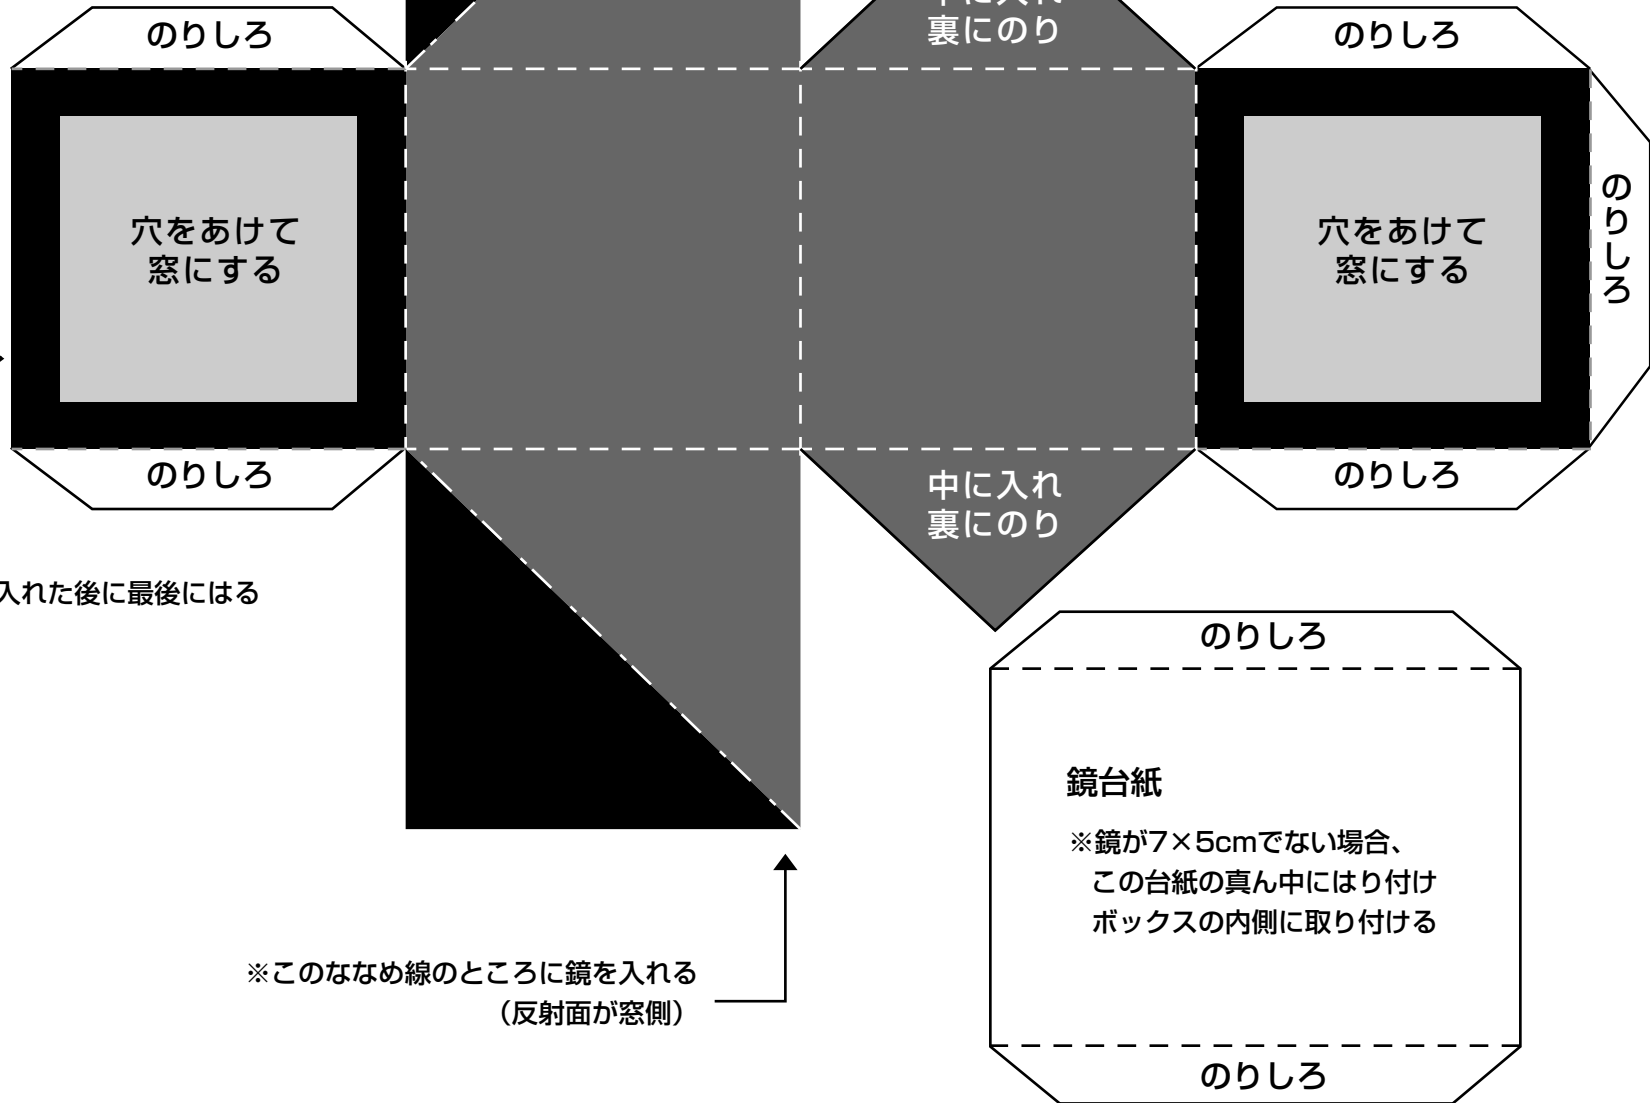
のりしろ

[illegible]
裏にのり

のりしろ

穴をあけて
窓にする

穴をあけて
窓にする

のりしろ

のりしろ

中に入れ
裏にのり

のりしろ

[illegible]入れた後に最後にはる

のりしろ

鏡台紙

※鏡が7×5cmでない場合、
この台紙の真ん中にはり付け
ボックスの内側に取り付ける

※このななめ線のところに鏡を入れる
（反射面が窓側）

のりしろ